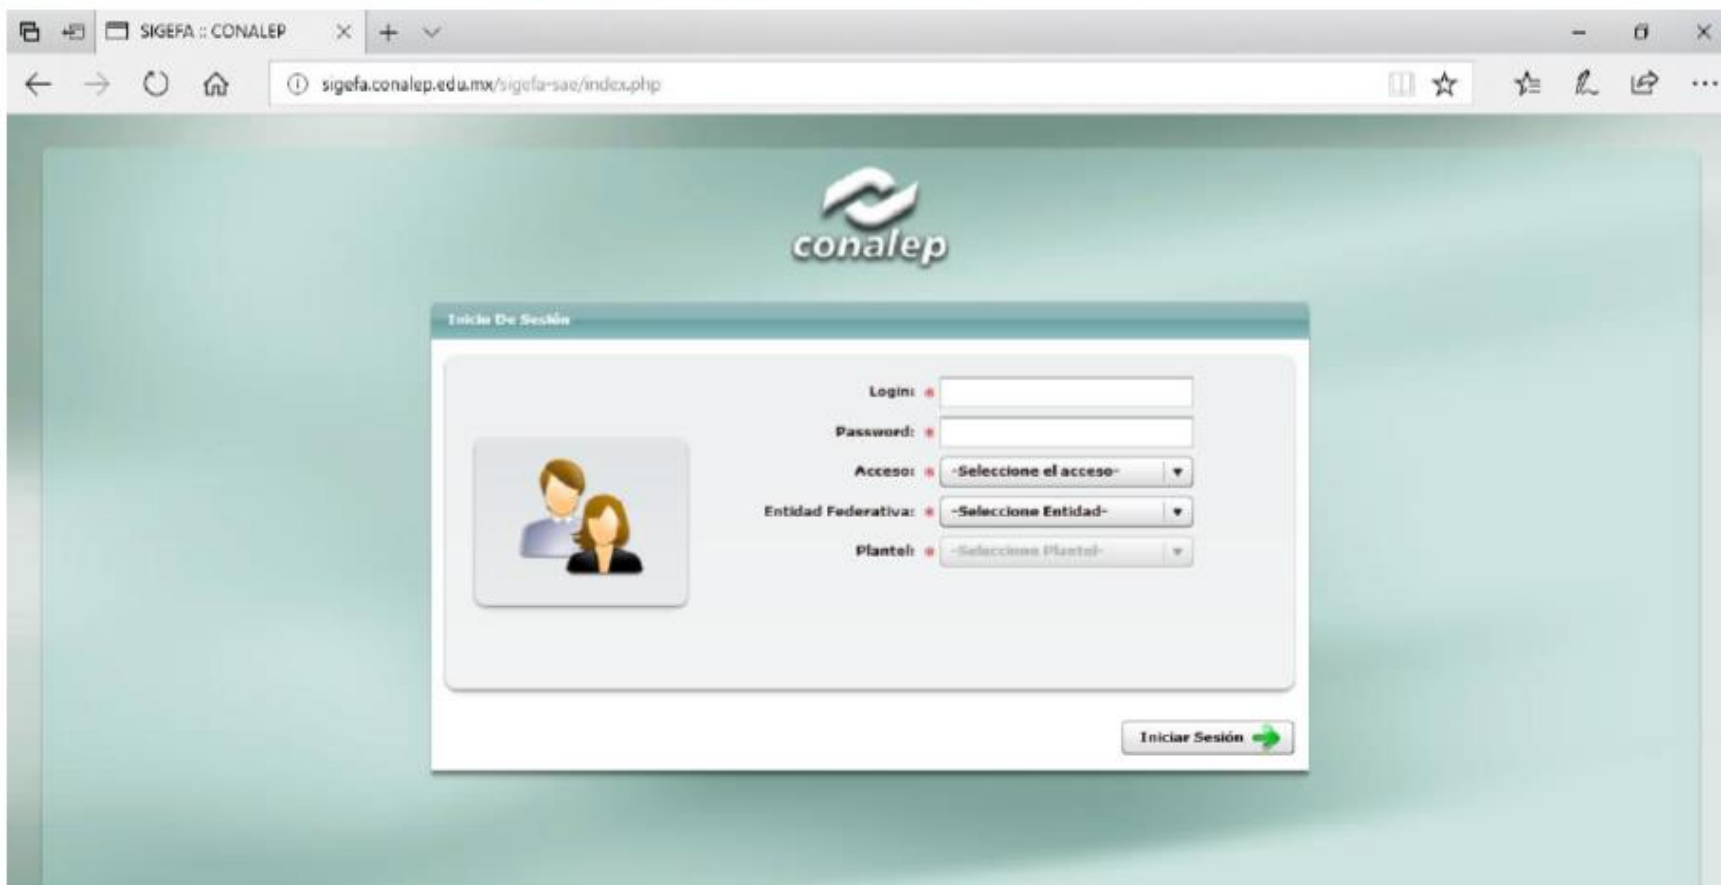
SIGEFA :: CONALEP

sigefa.conalep.edu.mx/sigefa-sae/index.php

conalep

Inicio De Sesión

Login: *

Password: *

Acceso: * -Seleccione el acceso-

Entidad Federativa: * -Seleccione Entidad-

Plantel: * -Seleccione Plantel-

Iniciar Sesión